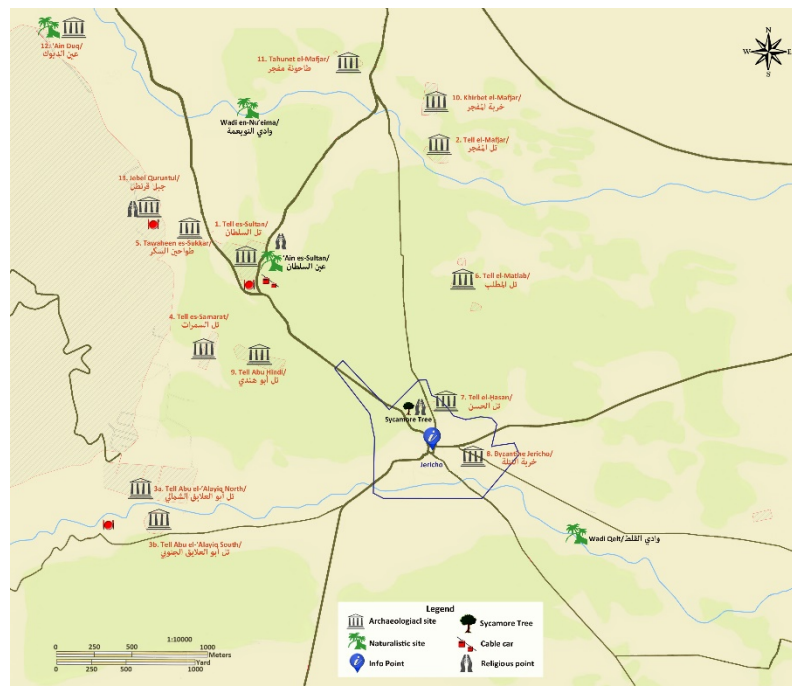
12. 'Ain Duq/
عين الديوك

11. Tahunet el-Mafjar/
طاحونة مفجر

N
W E
S

Wadi en-Nu'eima/
وادي النويعمة

10. Khirbet el-Mafjar/
خربة المفجر

2. Tell el-Mafjar/
تل المفجر

14. Jebel Qurunful/
جبل قرنطل

1. Tell es-Sultan/
تل السلطان

5. Tawaheen es-Sukkar/
طواحين السكر

'Ain es-Sultan/
عين السلطان

6. Tell el-Matlab/
تل المطلب

4. Tell es-Samarat/
تل السمرات

9. Tell Abu Hindi/
تل أبو هندي

7. Tell el-Hasan/
تل الحسن

Sycamore Tree

Jericho

8. Byzantine Jericho/
خربة النتلة

3a. Tell Abu el-'Alayiq North/
تل أبو العلايق الشمالي

3b. Tell Abu el-'Alayiq South/
تل أبو العلايق الجنوبي

Wadi Qelt/ وادي القلط

Legend
Archaeologiacl site
Sycamore Tree
Naturalistic site
Cable car
Info Point
Religious point

1:10000
0 250 500 1000
Meters
Yard
0 250 500 1000